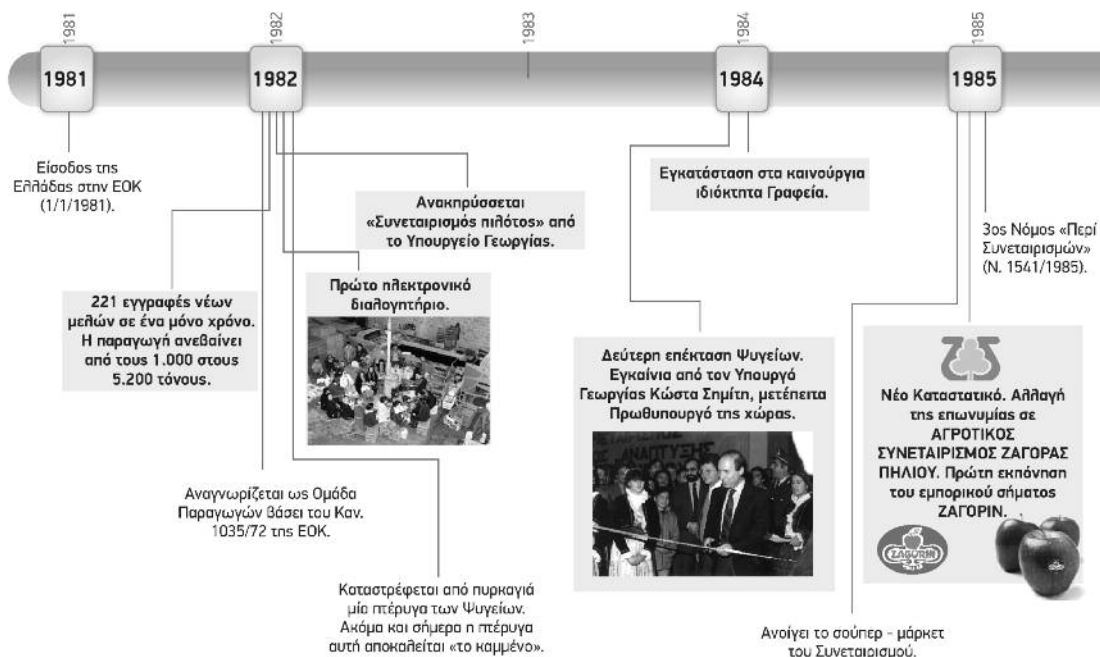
1981 1982 1983 1984 1985

1981

1982

1984

1985

Είσοδος της Ελλάδας στην ΕΟΚ (1/1/1981).

Ανακηρύσσεται «Συνεταιρισμός πιλότος» από το Υπουργείο Γεωργίας.

Εγκατάσταση στα καινούργια ιδιόκτητα Γραφεία.

3ος Νόμος «Περί Συνεταιρισμών» (Ν. 1541/1985).

221 εγγραφές νέων μελών σε ένα μόνο χρόνο. Η παραγωγή ανεβαίνει από τους 1.000 στους 5.200 τόνους.

Πρώτο ηλεκτρονικό διαλογητήριο.

Δεύτερη επέκταση Ψυγείων. Εγκαίνια από τον Υπουργό Γεωργίας Κώστα Σημίτη, μετέπειτα Πρωθυπουργό της χώρας.

Νέο Καταστατικό. Αλλαγή της επωνυμίας σε ΑΓΡΟΤΙΚΟΣ ΣΥΝΕΤΑΙΡΙΣΜΟΣ ΖΑΓΟΡΑΣ ΠΗΛΙΟΥ. Πρώτη εκπόνηση του εμπορικού σήματος ΖΑΓΟΡΙΝ.

ZAGORIN

Αναγνωρίζεται ως Ομάδα Παραγωγών βάσει του Καν. 1035/72 της ΕΟΚ.

Καταστρέφεται από πυρκαγιά μία πτέρυγα των Ψυγείων. Ακόμα και σήμερα η πτέρυγα αυτή αποκαλείται «το καμμένο».

Ανοίγει το σούπερ - μάρκετ του Συνεταιρισμού.